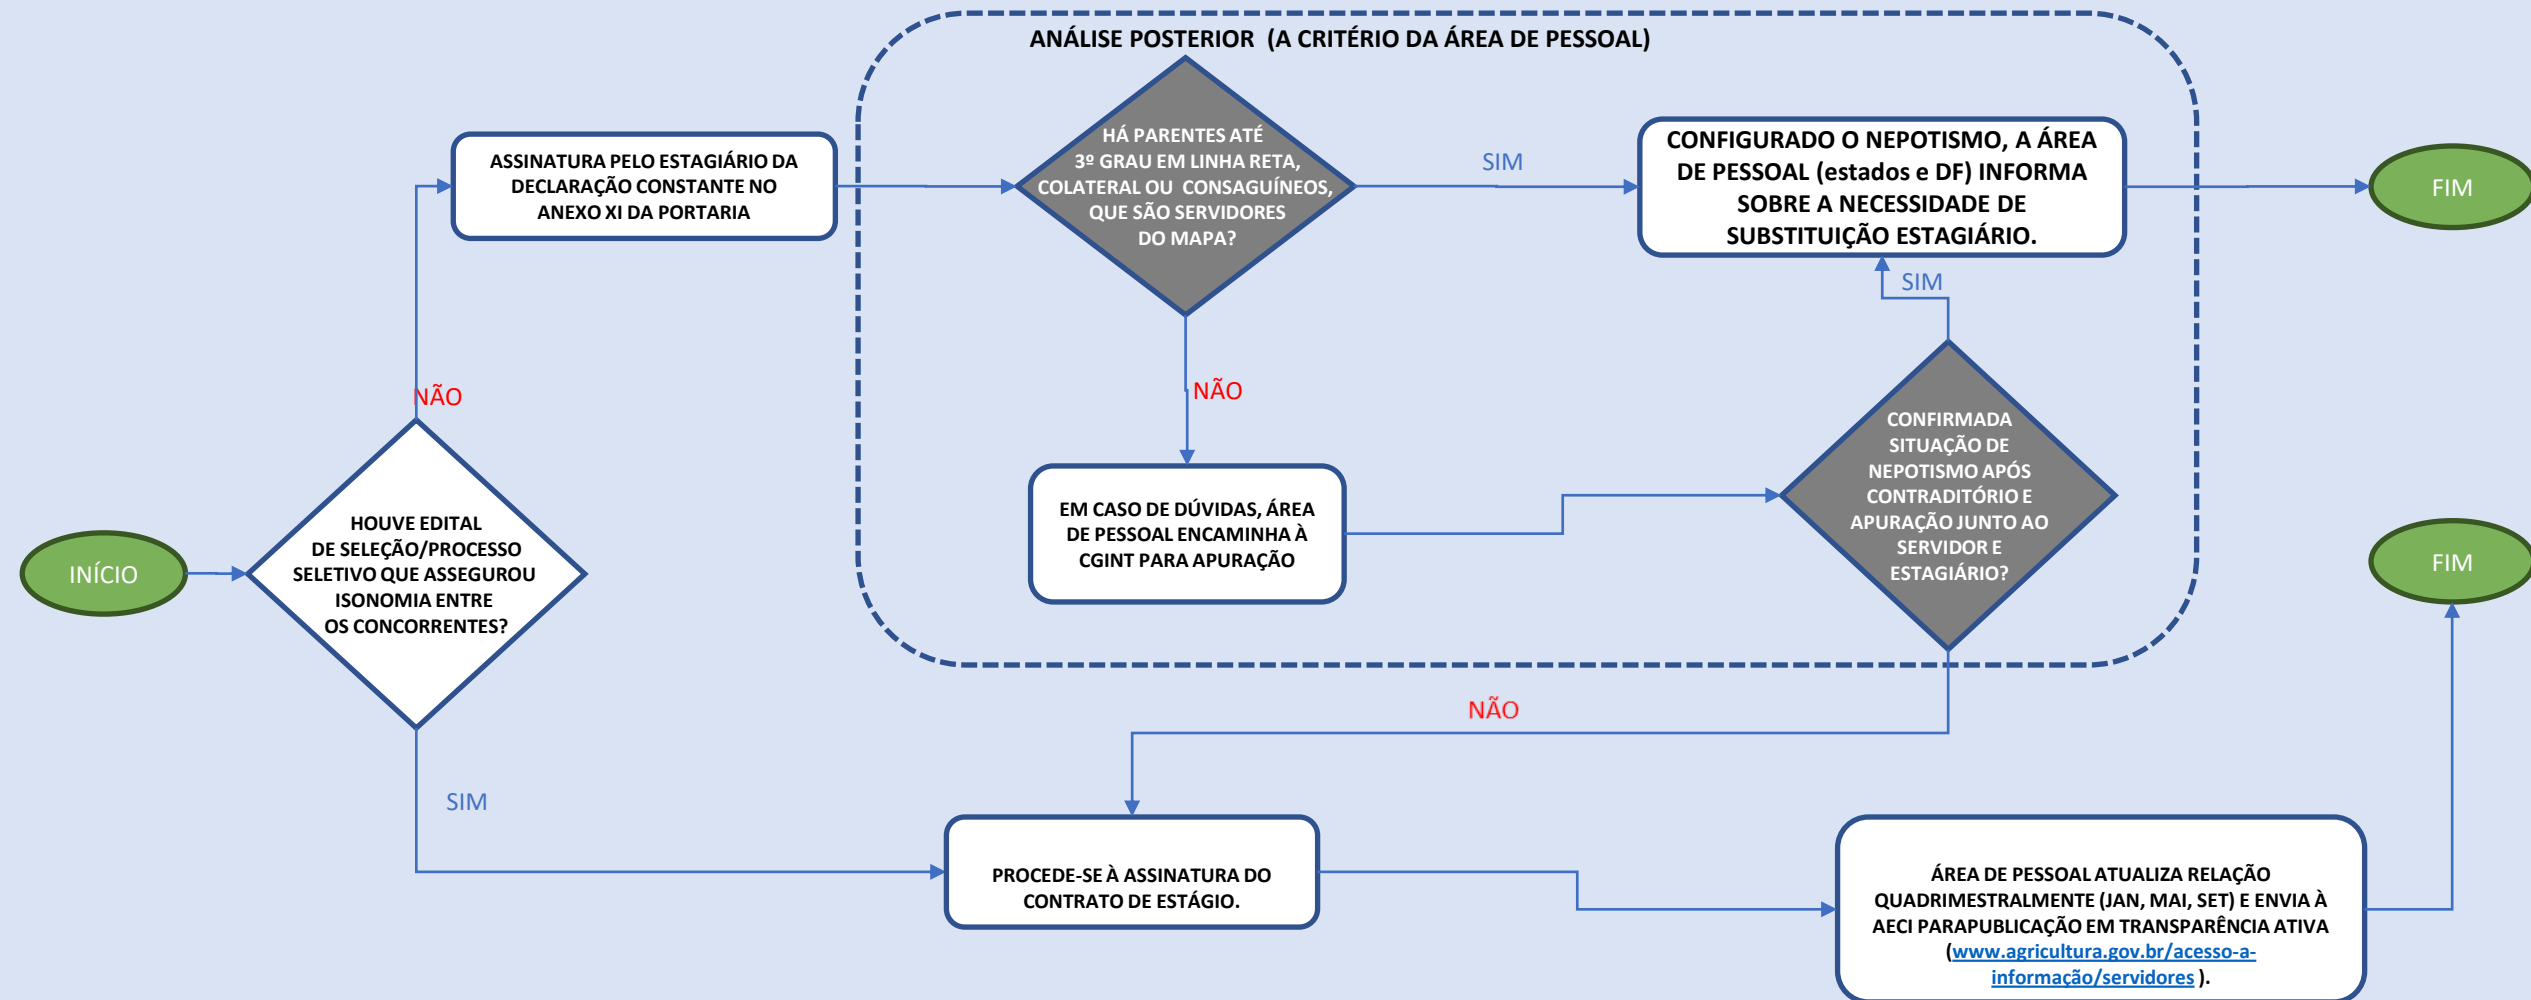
ANÁLISE POSTERIOR (A CRITÉRIO DA ÁREA DE PESSOAL)

INÍCIO

HOUVE EDITAL DE SELEÇÃO/PROCESSO SELETIVO QUE ASSEGUROU ISONOMIA ENTRE OS CONCORRENTES?

NÃO

ASSINATURA PELO ESTAGIÁRIO DA DECLARAÇÃO CONSTANTE NO ANEXO XI DA PORTARIA

HÁ PARENTES ATÉ 3º GRAU EM LINHA RETA, COLATERAL OU CONSAGUÍNEOS, QUE SÃO SERVIDORES DO MAPA?

SIM

CONFIGURADO O NEPOTISMO, A ÁREA DE PESSOAL (estados e DF) INFORMA SOBRE A NECESSIDADE DE SUBSTITUIÇÃO ESTAGIÁRIO.

FIM

NÃO

EM CASO DE DÚVIDAS, ÁREA DE PESSOAL ENCAMINHA À CGINT PARA APURAÇÃO

SIM

CONFIRMADA SITUAÇÃO DE NEPOTISMO APÓS CONTRADITÓRIO E APURAÇÃO JUNTO AO SERVIDOR E ESTAGIÁRIO?

FIM

NÃO

SIM

PROCEDE-SE À ASSINATURA DO CONTRATO DE ESTÁGIO.

ÁREA DE PESSOAL ATUALIZA RELAÇÃO QUADRIMESTRALMENTE (JAN, MAI, SET) E ENVIA À AECI PARAPUBLICAÇÃO EM TRANSPARÊNCIA ATIVA (www.agricultura.gov.br/acesso-a-informação/servidores ).